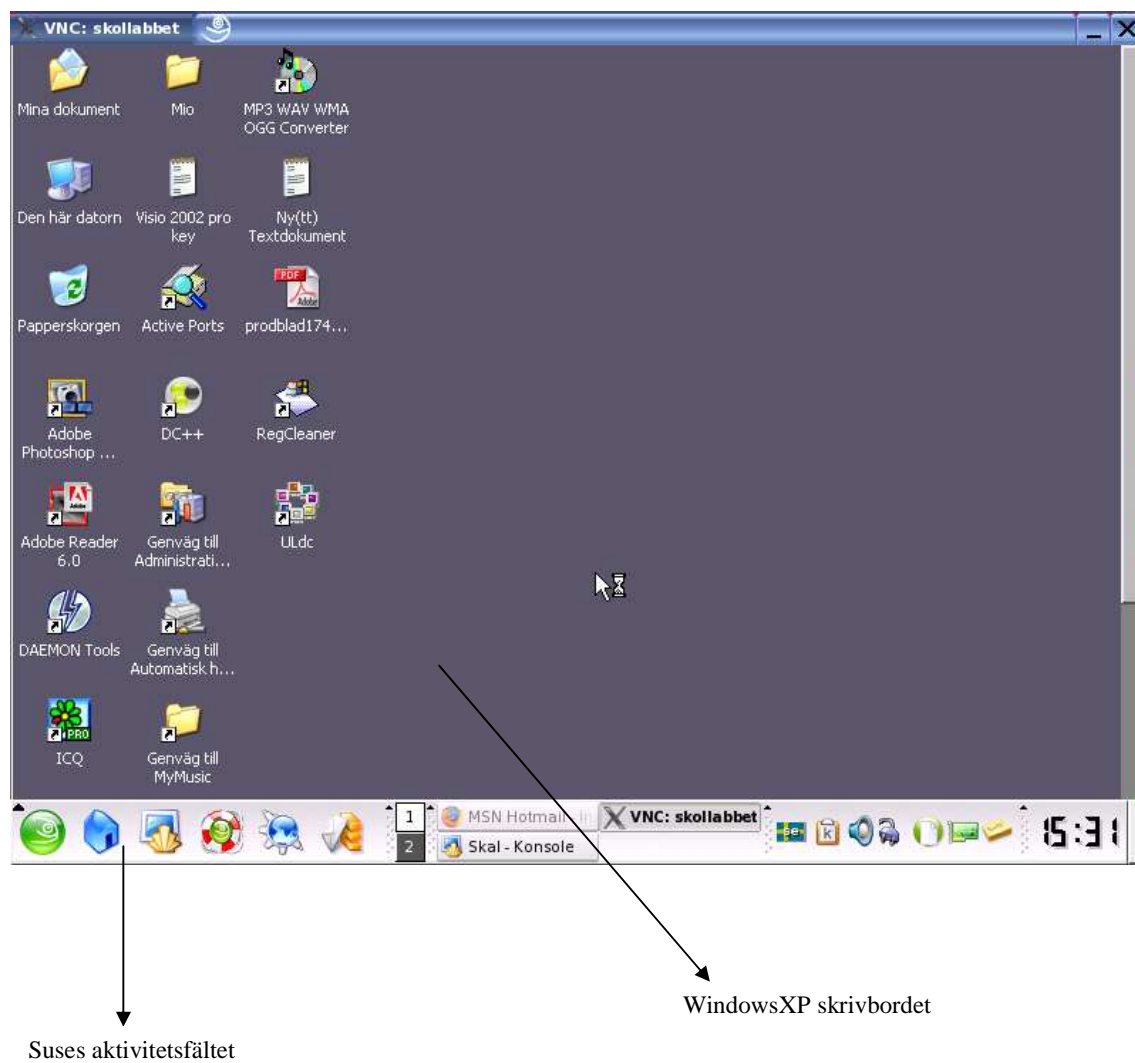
VNC: skollabbet

Mina dokument
Mio
MP3 WAV WMA OGG Converter
Den här datorn
Visio 2002 pro key
Ny(tt) Textdokument
Papperskorgen
Active Ports
prodblad174...
Adobe Photoshop ...
DC++
RegCleaner
Adobe Reader 6.0
Genväg till Administrati...
ULdc
DAEMON Tools
Genväg till Automatisk h...
ICQ
Genväg till MyMusic

1
2
MSN Hotmail - In
VNC: skollabbet
Skal - Konsole
15:31

WindowsXP skrivbordet

Suses aktivitetsfältet